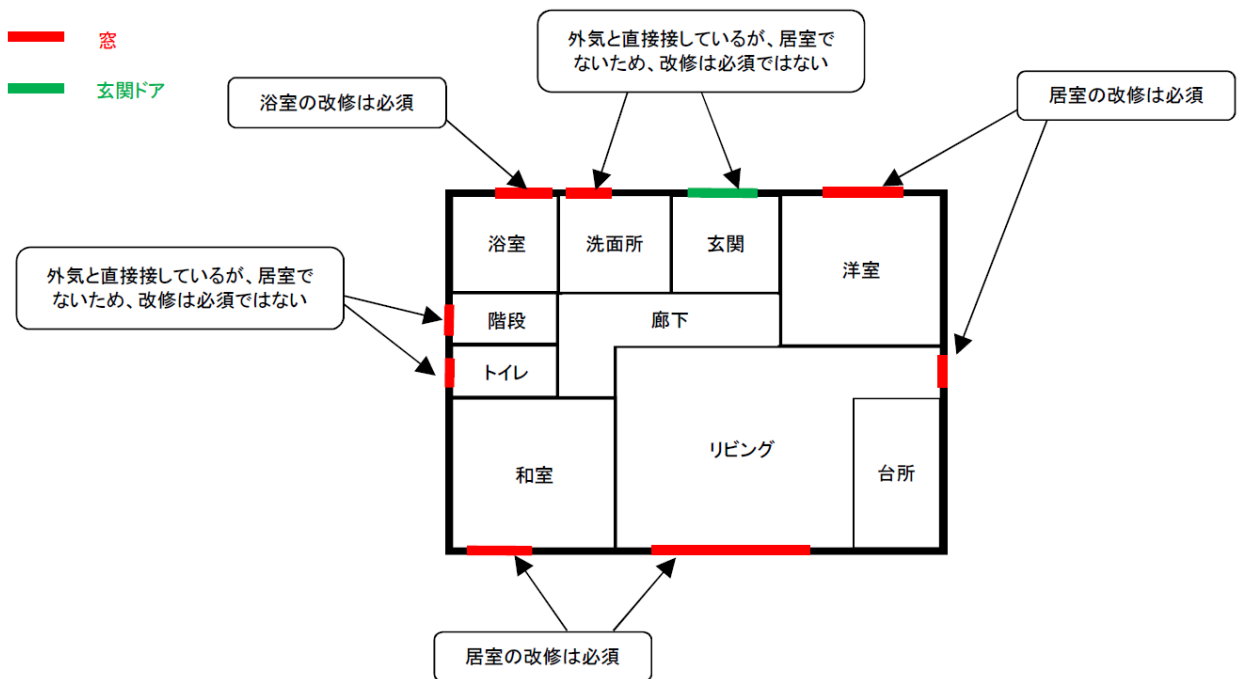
窓

玄関ドア

浴室の改修は必須

外気と直接接しているが、居室でないため、改修は必須ではない

居室の改修は必須

外気と直接接しているが、居室でないため、改修は必須ではない

浴室

洗面所

玄関

洋室

階段

廊下

トイレ

リビング

和室

台所

居室の改修は必須